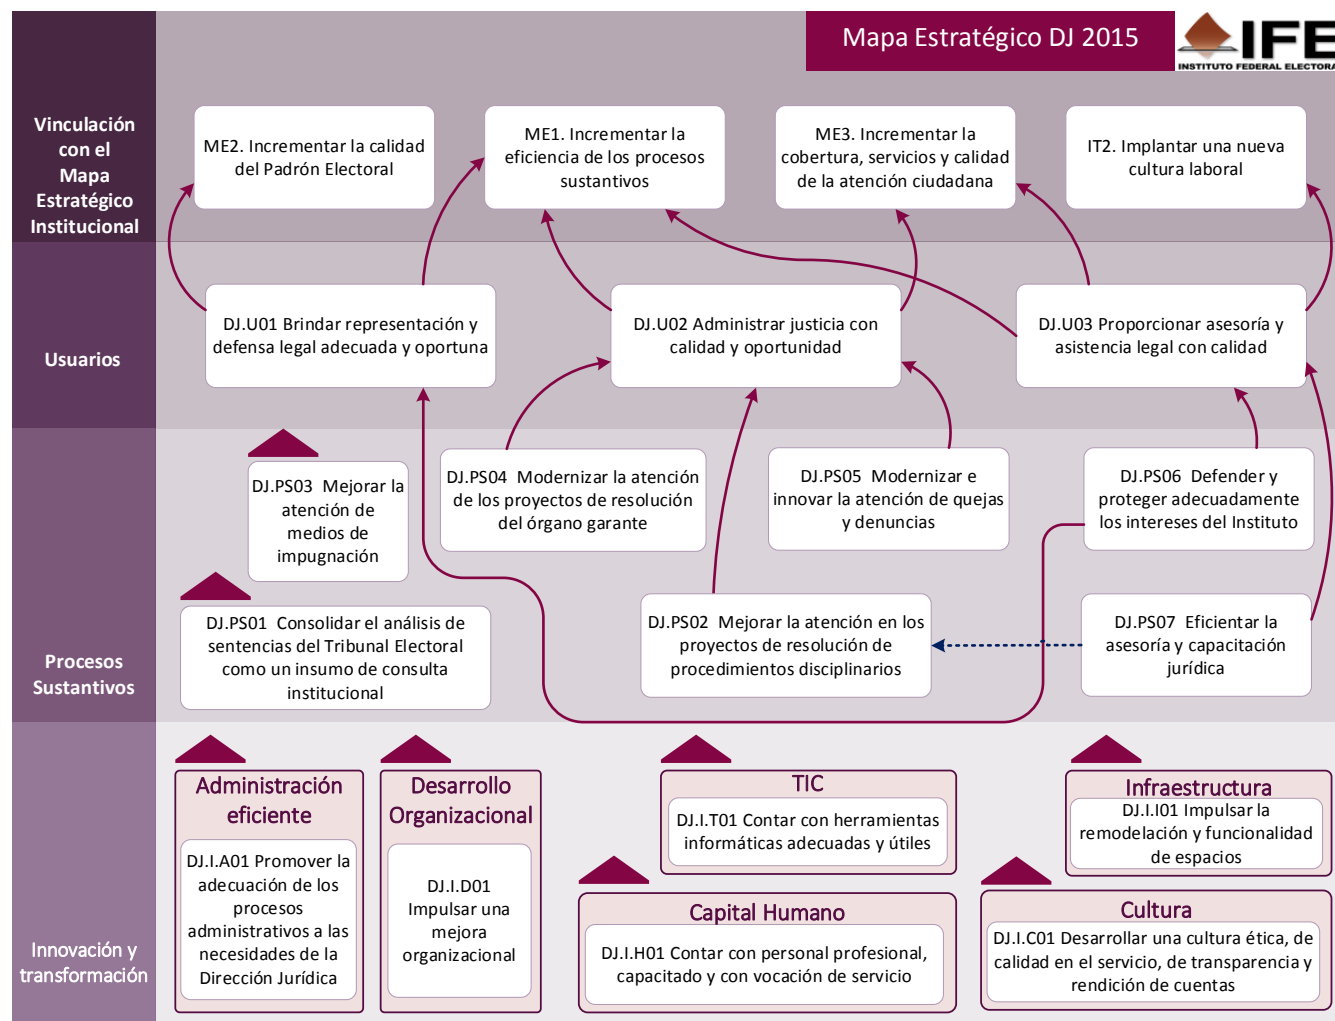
Mapa Estratégico DJ 2015

IFE
INSTITUTO FEDERAL ELECTORA

Vinculación con el Mapa Estratégico Institucional

ME2. Incrementar la calidad del Padrón Electoral

ME1. Incrementar la eficiencia de los procesos sustantivos

ME3. Incrementar la cobertura, servicios y calidad de la atención ciudadana

IT2. Implantar una nueva cultura laboral

Usuarios

DJ.U01 Brindar representación y defensa legal adecuada y oportuna

DJ.U02 Administrar justicia con calidad y oportunidad

DJ.U03 Proporcionar asesoría y asistencia legal con calidad

Procesos Sustantivos

DJ.PS03 Mejorar la atención de medios de impugnación

DJ.PS04 Modernizar la atención de los proyectos de resolución del órgano garante

DJ.PS05 Modernizar e innovar la atención de quejas y denuncias

DJ.PS06 Defender y proteger adecuadamente los intereses del Instituto

DJ.PS01 Consolidar el análisis de sentencias del Tribunal Electoral como un insumo de consulta institucional

DJ.PS02 Mejorar la atención en los proyectos de resolución de procedimientos disciplinarios

DJ.PS07 Eficientar la asesoría y capacitación jurídica

Innovación y transformación

Administración eficiente

DJ.I.A01 Promover la adecuación de los procesos administrativos a las necesidades de la Dirección Jurídica

Desarrollo Organizacional

DJ.I.D01 Impulsar una mejora organizacional

TIC

DJ.I.T01 Contar con herramientas informáticas adecuadas y útiles

Infraestructura

DJ.I.I01 Impulsar la remodelación y funcionalidad de espacios

Capital Humano

DJ.I.H01 Contar con personal profesional, capacitado y con vocación de servicio

Cultura

DJ.I.C01 Desarrollar una cultura ética, de calidad en el servicio, de transparencia y rendición de cuentas